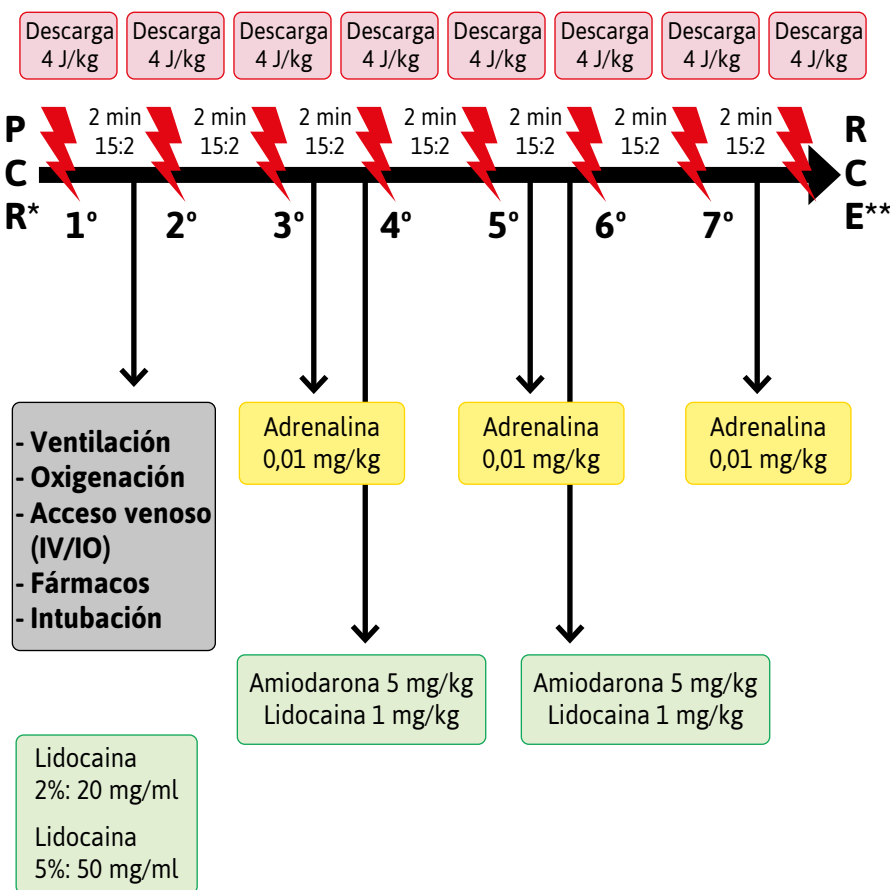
Descarga 4 J/kg
Descarga 4 J/kg
Descarga 4 J/kg
Descarga 4 J/kg
Descarga 4 J/kg
Descarga 4 J/kg
Descarga 4 J/kg
Descarga 4 J/kg

P
C
R*

2 min 15:2
2 min 15:2
2 min 15:2
2 min 15:2
2 min 15:2
2 min 15:2
2 min 15:2

R
C
E**

1º 2º 3º 4º 5º 6º 7º

- Ventilación
- Oxigenación
- Acceso venoso (IV/IO)
- Fármacos
- Intubación

Adrenalina 0,01 mg/kg

Adrenalina 0,01 mg/kg

Adrenalina 0,01 mg/kg

Amiodarona 5 mg/kg
Lidocaina 1 mg/kg

Amiodarona 5 mg/kg
Lidocaina 1 mg/kg

Lidocaina 2%: 20 mg/ml

Lidocaina 5%: 50 mg/ml